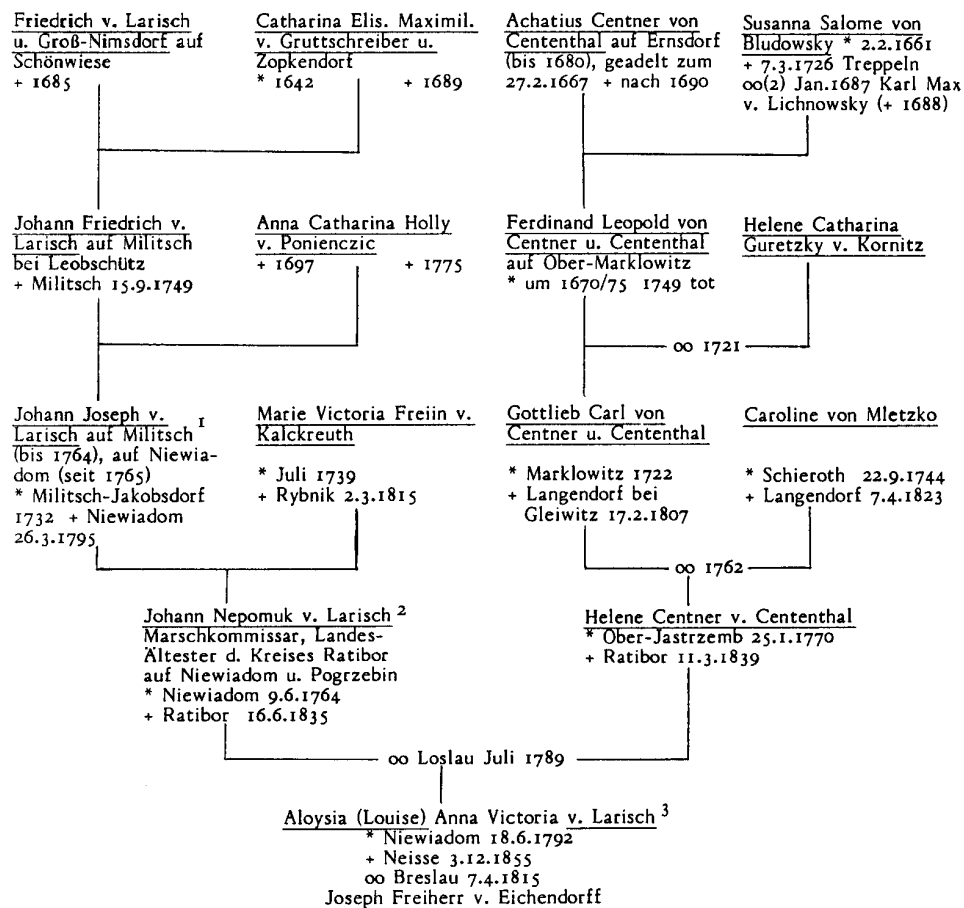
Friedrich v. Larisch u. Groß-Nimsdorf auf Schönwiese
+ 1685

Catharina Elis. Maximil. v. Gruttschreiber u. Zopkendorf
* 1642 + 1689

Achatius Centner von Cententhal auf Ernsdorf (bis 1680), geadelt zum 27.2.1667 + nach 1690

Susanna Salome von Bludowsky * 2.2.1661
+ 7.3.1726 Treppeln
oo(2) Jan.1687 Karl Max v. Lichnowsky (+ 1688)

Johann Friedrich v. Larisch auf Militsch bei Leobschütz
+ Militsch 15.9.1749

Anna Catharina Holly v. Ponienczic
+ 1697 + 1775

Ferdinand Leopold von Centner u. Cententhal auf Ober-Marklowitz
* um 1670/75 1749 tot

Helene Catharina Guretzky v. Kornitz

oo 1721

Johann Joseph v. Larisch auf Militsch $^{1}$ (bis 1764), auf Niewiadom (seit 1765)
* Militsch-Jakobsdorf 1732 + Niewiadom 26.3.1795

Marie Victoria Freiin v. Kalckreuth
* Juli 1739
+ Rybnik 2.3.1815

Gottlieb Carl von Centner u. Cententhal
* Marklowitz 1722
+ Langendorf bei Gleiwitz 17.2.1807

Caroline von Mletzko
* Schieroth 22.9.1744
+ Langendorf 7.4.1823

oo 1762

Johann Nepomuk v. Larisch $^{2}$
Marschkommissar, Landes-Ältester d. Kreises Ratibor auf Niewiadom u. Pogrzebin
* Niewiadom 9.6.1764
+ Ratibor 16.6.1835

Helene Centner v. Cententhal
* Ober-Jastrzemb 25.1.1770
+ Ratibor 11.3.1839

oo Loslau Juli 1789

Aloysia (Louise) Anna Victoria v. Larisch $^{3}$
* Niewiadom 18.6.1792
+ Neisse 3.12.1855
oo Breslau 7.4.1815
Joseph Freiherr v. Eichendorff